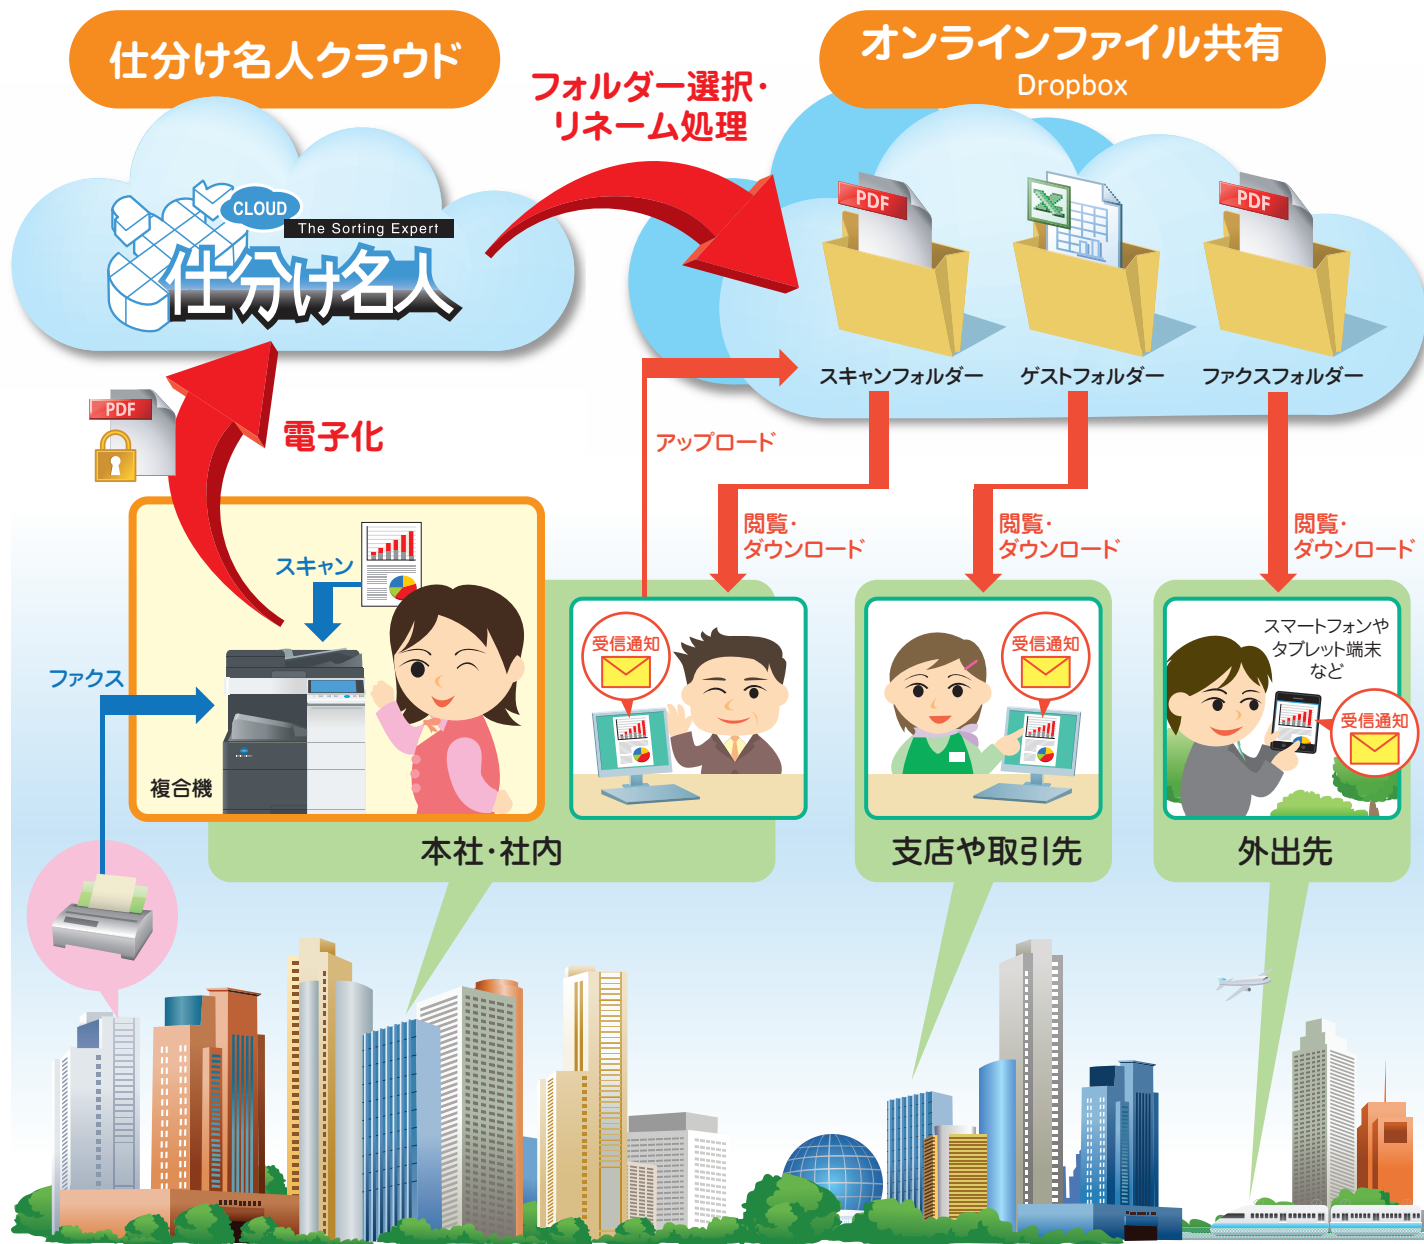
仕分け名人クラウド

オンラインファイル共有
Dropbox

フォルダー選択・
リネーム処理

CLOUD
The Sorting Expert
仕分け名人

PDF

PDF

PDF

スキャンフォルダー　ゲストフォルダー　ファクスフォルダー

PDF

電子化

アップロード

閲覧・
ダウンロード

閲覧・
ダウンロード

閲覧・
ダウンロード

スキャン

ファクス

複合機

受信通知

受信通知

スマートフォンや
タブレット端末
など

受信通知

本社・社内

支店や取引先

外出先